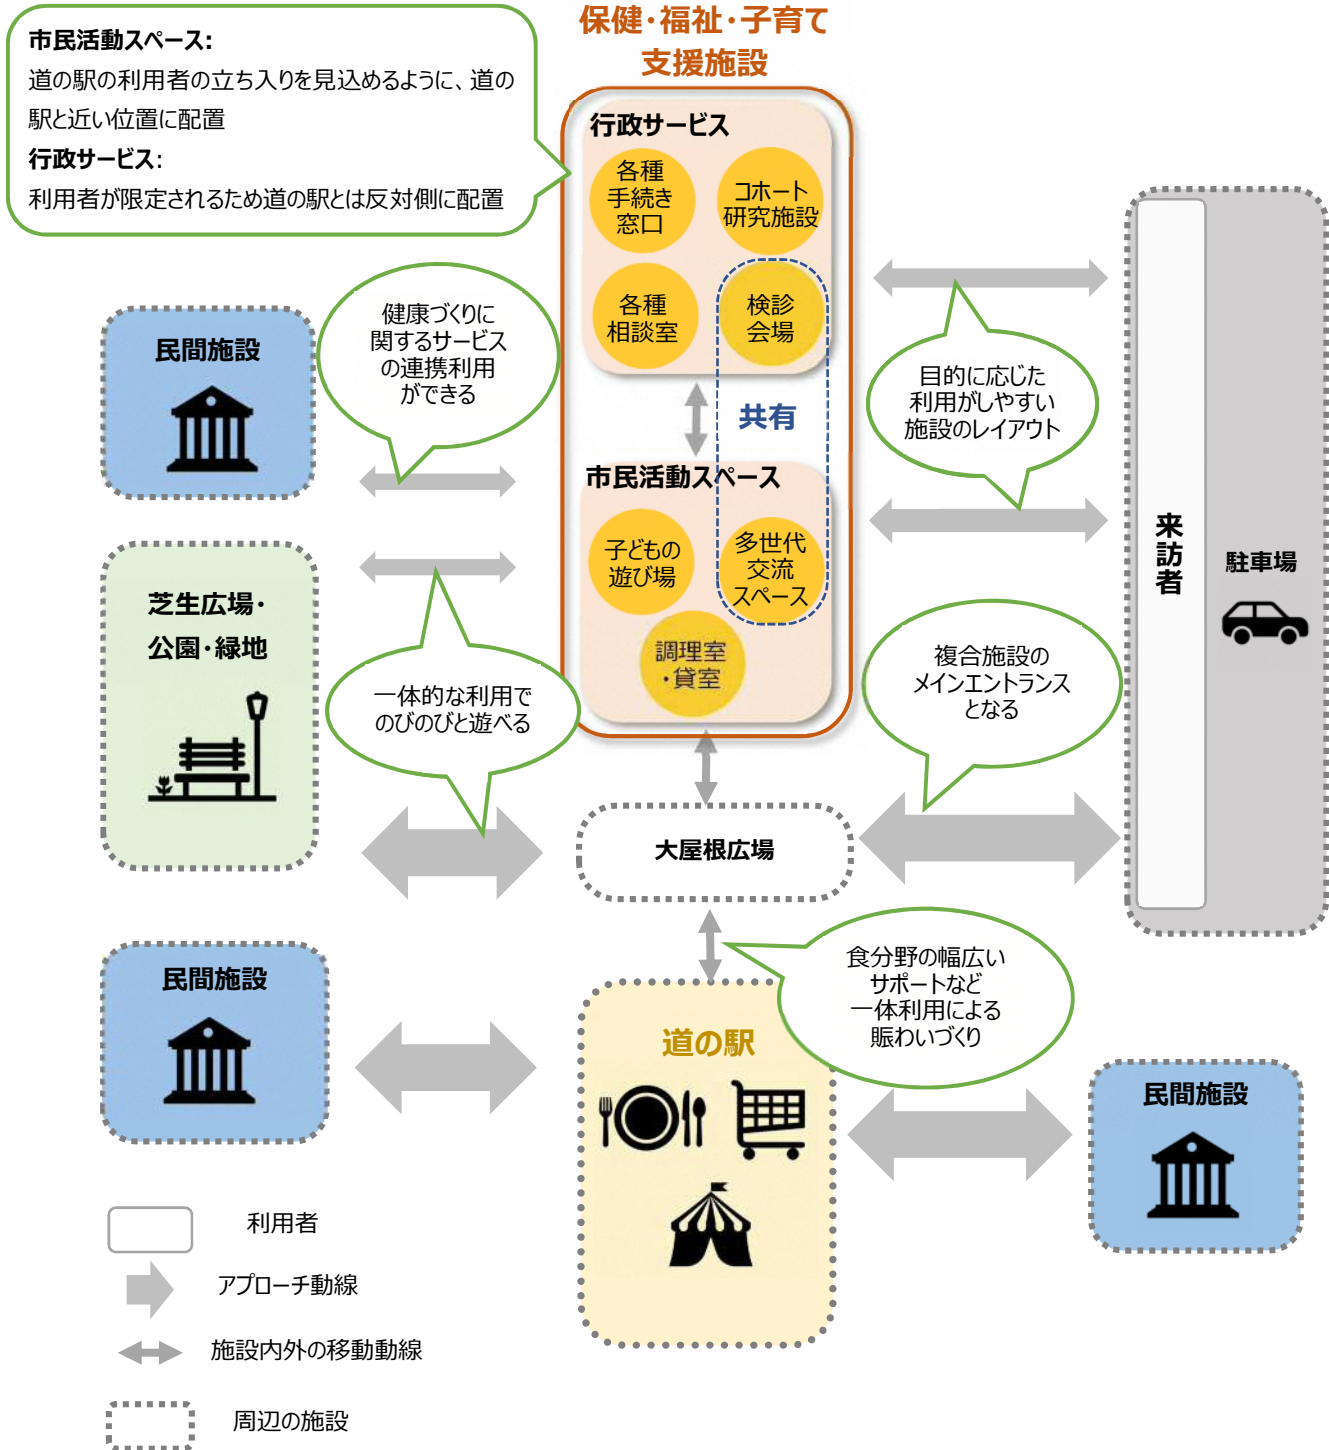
市民活動スペース:
道の駅の利用者の立ち入りを見込めるように、道の駅と近い位置に配置
行政サービス:
利用者が限定されるため道の駅とは反対側に配置

保健・福祉・子育て支援施設

行政サービス

各種手続き窓口

コホート研究施設

各種相談室

検診会場

共有

市民活動スペース

子どもの遊び場

多世代交流スペース

調理室・貸室

民間施設

健康づくりに関するサービスの連携利用ができる

芝生広場・公園・緑地

一体的な利用でのびのびと遊べる

目的に応じた利用がしやすい施設のレイアウト

来訪者

駐車場

複合施設のメインエントランスとなる

大屋根広場

民間施設

食分野の幅広いサポートなど一体利用による賑わいづくり

道の駅

民間施設

利用者

アプローチ動線

施設内外の移動動線

周辺の施設